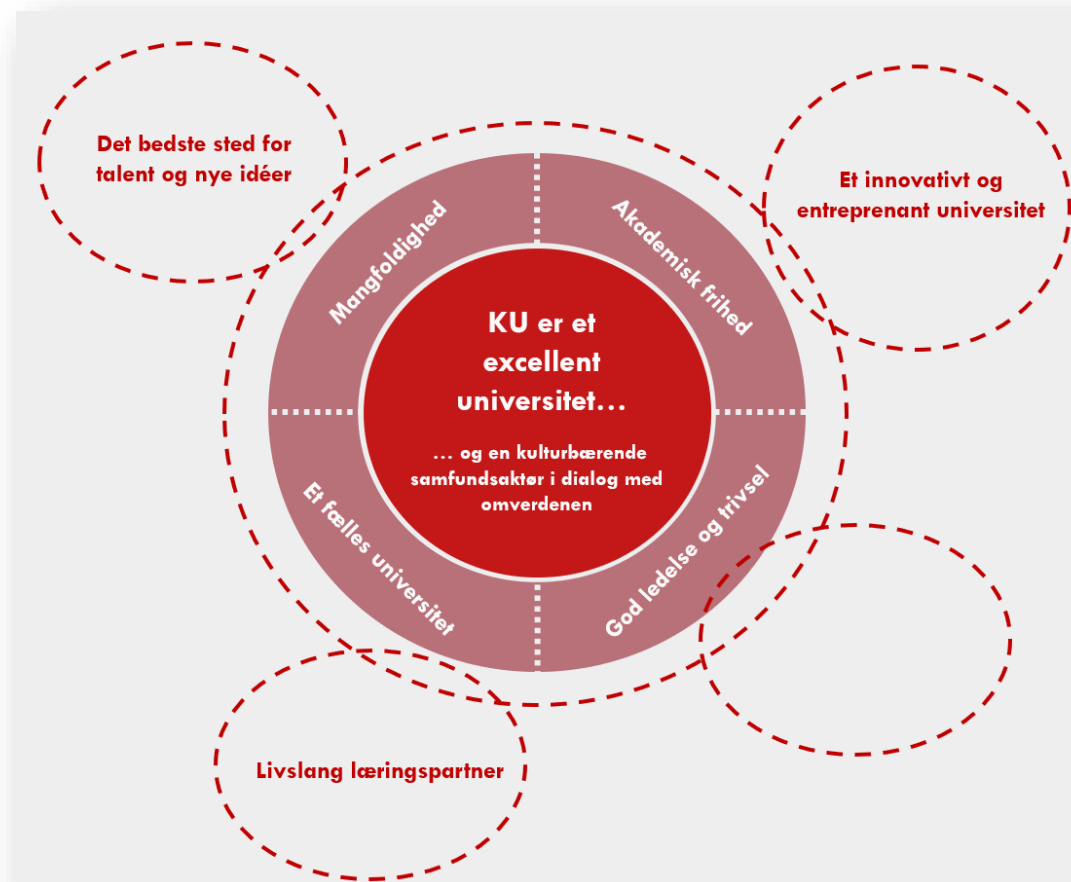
Det bedste sted for talent og nye idéer

Et innovativt og entreprenant universitet

Mangfoldighed

Akademisk frihed

KU er et excellent universitet…

… og en kulturbærende samfundsaktør i dialog med omverdenen

Et fælles universitet

God ledelse og trivsel

Livslang læringspartner